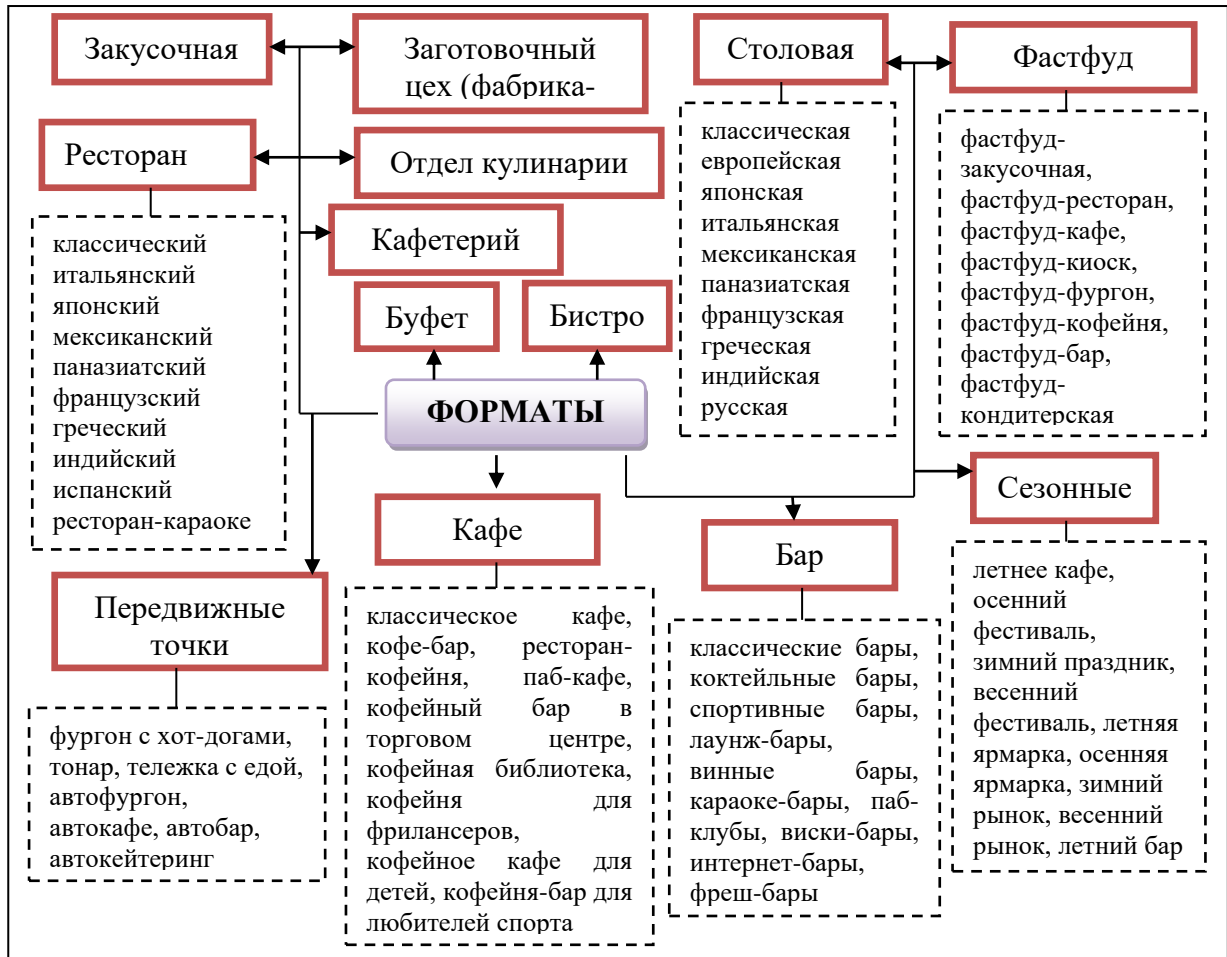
Закусочная

Заготовочный цех (фабрика-

Столовая

Фастфуд

Ресторан

Отдел кулинарии

классическая европейская японская итальянская мексиканская паназиатская французская греческая индийская русская

фастфуд-закусочная, фастфуд-ресторан, фастфуд-кафе, фастфуд-киоск, фастфуд-фургон, фастфуд-кофейня, фастфуд-бар, фастфуд-кондитерская

Кафетерий

классический итальянский японский мексиканский паназиатский французский греческий индийский испанский ресторан-караоке

Буфет

Бистро

ФОРМАТЫ

Сезонные

Кафе

Бар

Передвижные точки

летнее кафе, осенний фестиваль, зимний праздник, весенний фестиваль, летняя ярмарка, осенняя ярмарка, зимний рынок, весенний рынок, летний бар

классическое кафе, кофе-бар, ресторан-кофейня, паб-кафе, кофейный бар в торговом центре, кофейная библиотека, кофейня для фрилансеров, кофейное кафе для детей, кофейня-бар для любителей спорта

классические бары, коктейльные бары, спортивные бары, лаунж-бары, винные бары, караоке-бары, паб-клубы, виски-бары, интернет-бары, фреш-бары

фургон с хот-догами, тонар, тележка с едой, автофургон, автокафе, автобар, автокейтеринг